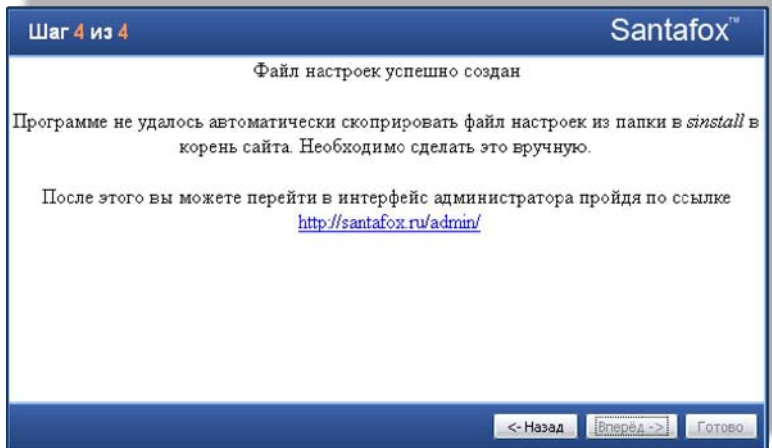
Шаг 4 из 4

Santafox™

Файл настроек успешно создан

Программе не удалось автоматически скопировать файл настроек из папки в sinstall в корень сайта. Необходимо сделать это вручную.

После этого вы можете перейти в интерфейс администратора пройдя по ссылке http://santafox.ru/admin/

<- Назад | Вперёд -> | Готово